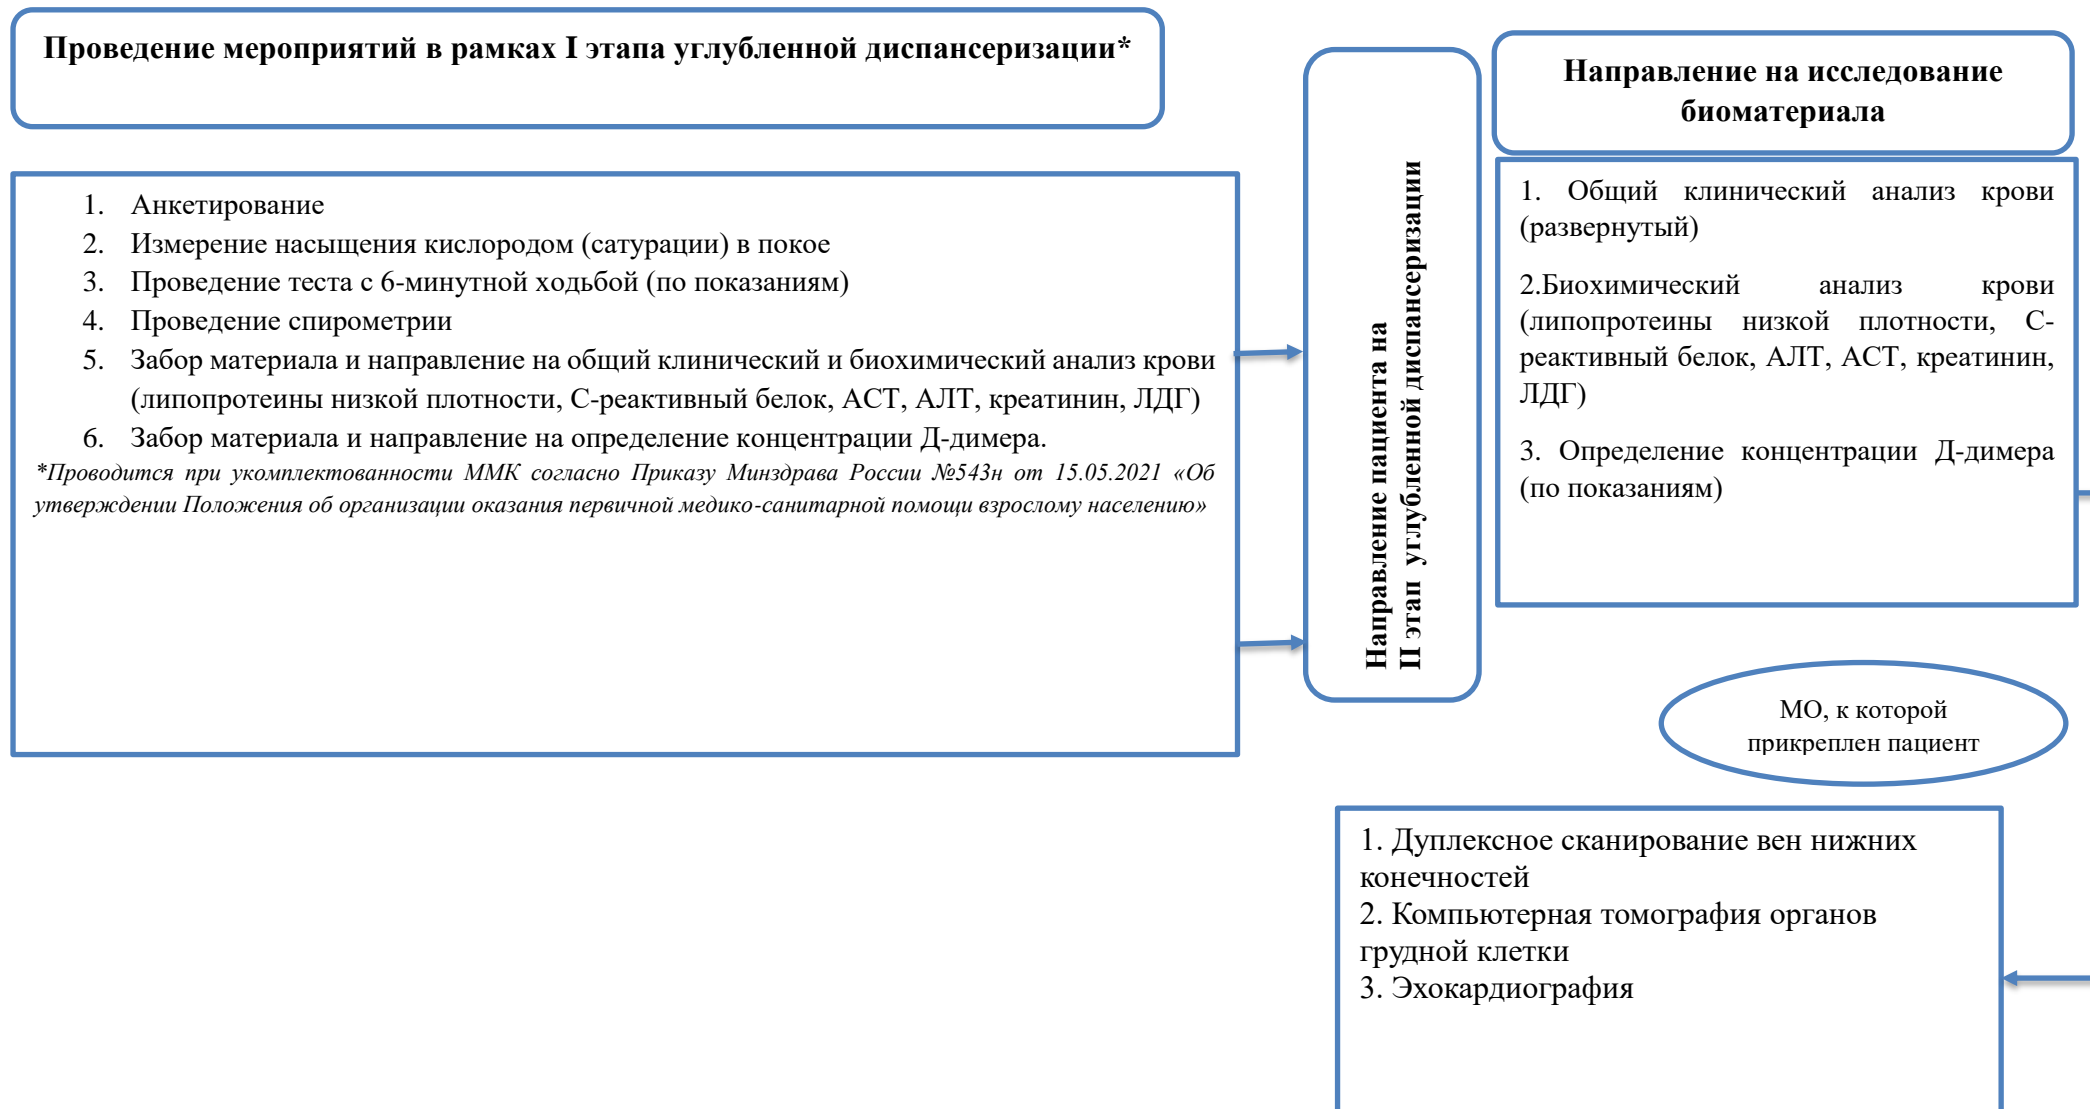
Проведение мероприятий в рамках I этапа углубленной диспансеризации*

1. Анкетирование
2. Измерение насыщения кислородом (сатурации) в покое
3. Проведение теста с 6-минутной ходьбой (по показаниям)
4. Проведение спирометрии
5. Забор материала и направление на общий клинический и биохимический анализ крови (липопротеины низкой плотности, С-реактивный белок, АСТ, АЛТ, креатинин, ЛДГ)
6. Забор материала и направление на определение концентрации Д-димера.

*Проводится при укомплектованности ММК согласно Приказу Минздрава России №543н от 15.05.2021 «Об утверждении Положения об организации оказания первичной медико-санитарной помощи взрослому населению»

Направление пациента на II этап углубленной диспансеризации

Направление на исследование биоматериала

1. Общий клинический анализ крови (развернутый)

2.Биохимический анализ крови (липопротеины низкой плотности, С-реактивный белок, АЛТ, АСТ, креатинин, ЛДГ)

3. Определение концентрации Д-димера (по показаниям)

МО, к которой прикреплен пациент

1. Дуплексное сканирование вен нижних конечностей
2. Компьютерная томография органов грудной клетки
3. Эхокардиография